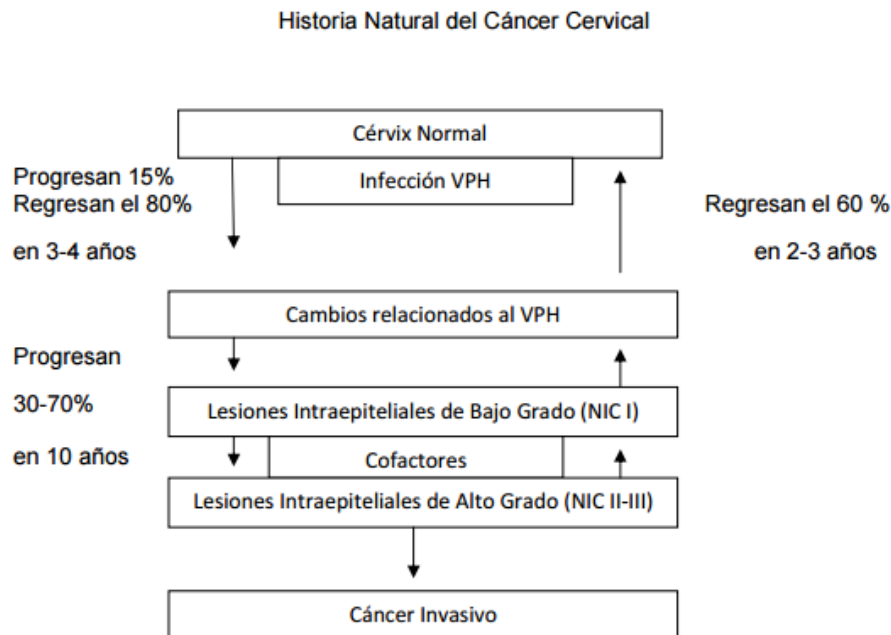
Historia Natural del Cáncer Cervical

Cérvix Normal

Progresan 15%
Regresan el 80%

Infección VPH

Regresan el 60 %

en 3-4 años

en 2-3 años

Cambios relacionados al VPH

Progresan

30-70%

Lesiones Intraepiteliales de Bajo Grado (NIC I)

en 10 años

Cofactores

Lesiones Intraepiteliales de Alto Grado (NIC II-III)

Cáncer Invasivo